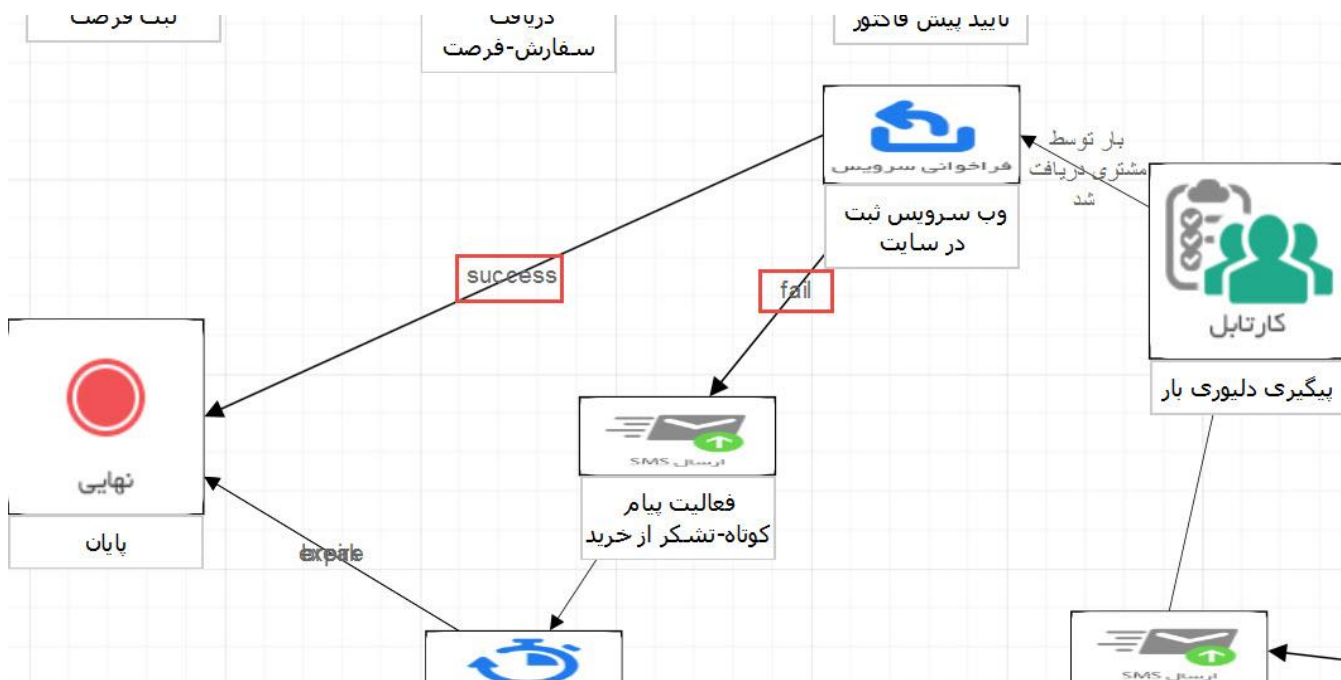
ثبت فرصت

دریافت
سفارش-فرصت

تایید پیش فاکتور

فراخوانی سرویس

وب سرویس ثبت
در سایت

بار توسط
مشتری دریافت
شد

کارتابل

پیگیری دلیوری بار

success

fail

نهایی

پایان

ارسال SMS

فعالیت پیام
کوتاه-تشکر از خرید

expale

ارسال SMS